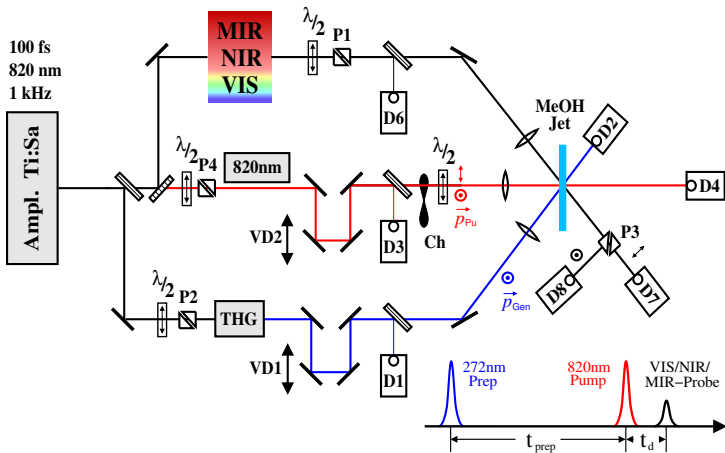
100 fs
820 nm
1 kHz

Ampl. Ti:Sa

MIR
NIR
VIS

$\lambda/_2$ P1

D6

MeOH
Jet

D2

$\lambda/_2$ P4

820nm

$\lambda/_2$

$\vec{p}_{Pu}$

D4

VD2

D3

Ch

P3

D8

D7

$\vec{p}_{Gen}$

$\lambda/_2$ P2

THG

VD1

D1

272nm
Prep

820nm
Pump

VIS/NIR/
MIR−Probe

$t_{prep}$

$t_d$